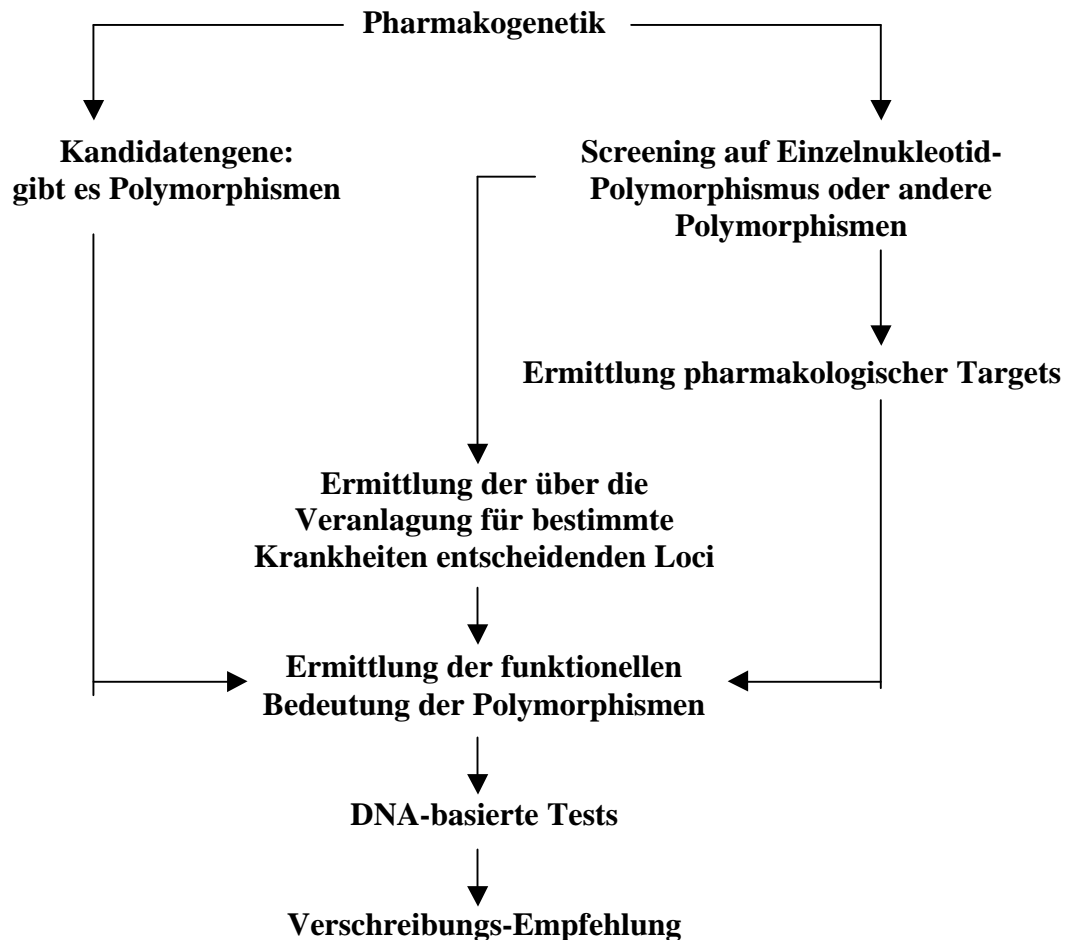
Pharmakogenetik

Kandidatengene: gibt es Polymorphismen

Screening auf Einzelnukleotid-Polymorphismus oder andere Polymorphismen

Ermittlung pharmakologischer Targets

Ermittlung der über die Veranlagung für bestimmte Krankheiten entscheidenden Loci

Ermittlung der funktionellen Bedeutung der Polymorphismen

DNA-basierte Tests

Verschreibungs-Empfehlung